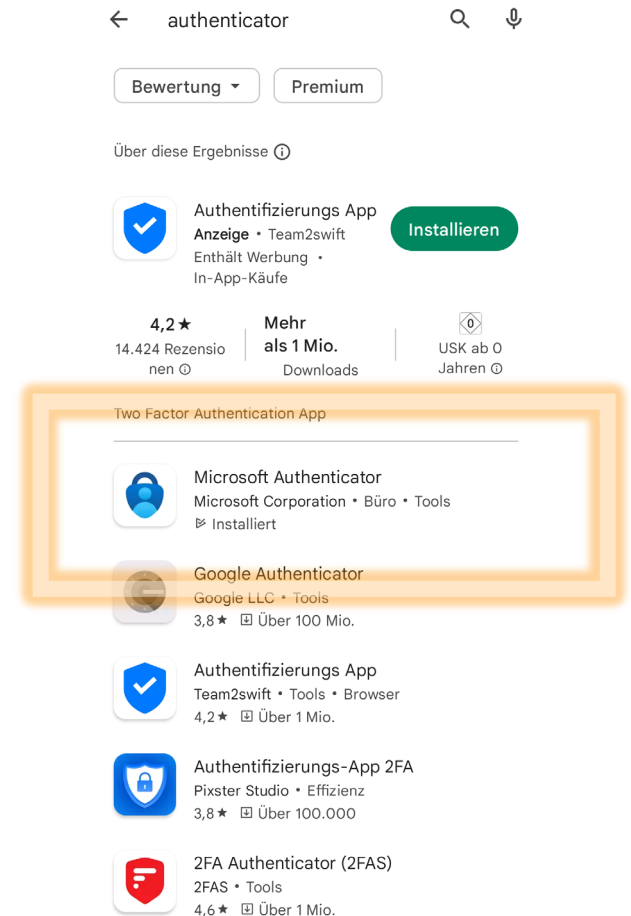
authenticator

Bewertung

Premium

Über diese Ergebnisse ⓘ

Authentifizierungs App
Anzeige • Team2swift
Enthält Werbung • In-App-Käufe

Installieren

4,2★
14.424 Rezensionen ⓘ

Mehr als 1 Mio.
Downloads

0
USK ab 0 Jahren ⓘ

Two Factor Authentication App

Microsoft Authenticator
Microsoft Corporation • Büro • Tools
Installiert

Google Authenticator
Google LLC • Tools
3,8★ Über 100 Mio.

Authentifizierungs App
Team2swift • Tools • Browser
4,2★ Über 1 Mio.

Authentifizierungs-App 2FA
Pixster Studio • Effizienz
3,8★ Über 100.000

2FA Authenticator (2FAS)
2FAS • Tools
4,6★ Über 1 Mio.